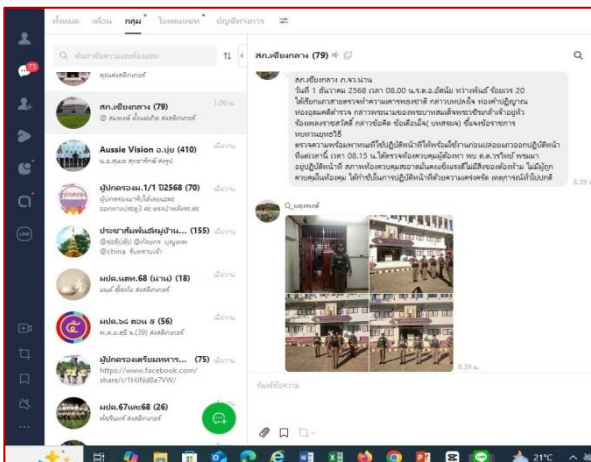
ทั้งหมด เพื่อน กลุ่ม ไอคอมเมนต์ ปฏิบัติการการ

ค้นหาข้อความและข้อมูล

คุณส่งสติกเกอร์

สภ.เชียงกลาง (79) 1.06 น.
สมพงษ์ ยิ้มแย้มใส ส่งสติกเกอร์

Aussie Vision อ.ปุย (410) เมื่อวาน
น.ส.ส.ส. สุขสาทิพย์ ส่งรูป

ปู้ปกครอง.1/1 ปี2568 (70) เมื่อวาน
ผู้ปกครองนายจันต์ละเอียด ออกจากปฏิรูป ค่ะ ตรงบ้านเด็กๆ ค่ะ

ประชาสัมพันธ์หญิงบ้าน... (155) เมื่อวาน
ชัยณ์ภูมิ @ทัศนาจ บุญเกษ @china ขับเคราะห์ร้า

ผปค.นสท.68 (บาง) (18) เมื่อวาน
มนต์ สุขีมธัน ส่งสติกเกอร์

ผปค.๖๘ ตอน ๑ (56) เมื่อวาน
พ.ต.อ.สุริ ร.(39) ส่งสติกเกอร์

ผู้ปกครองเตรียมทหาร... (75) เมื่อวาน
https://www.facebook.com/share/r/1HJNdBa7VW/

ผปค.67และ68 (26) เมื่อวาน
ทวีทรัพย์ ส่งสติกเกอร์

สภ.เชียงกลาง (79)

สภ.เชียงกลาง ภ.จว.น่าน
วันที่ 1 ธันวาคม 2568 เวลา 08.00 น.ร.ต.อ.อัครินัย ทรายทันต์ ร้อยเวร 20 ได้เรียกแถวสายตรวจทำความเคารพธงชาติ กล่าวบทปณิธาน ท่องคำปฏิญาณ ท่องอุดมคติตำรวจ กล่าวพระนามของพระบาทสมเด็จพระเจ้าอยู่หัว ข้องพลตรายสวัสดิ์ กล่าวข้อคิด ข้อเตือนใจ (นพสะอน) ขึ้นลงข้อราชการ ทบทวนยุทธวิธี
ตรวจความพร้อมพาหนะก่อนไปปฏิบัติหน้าที่ใช้เครื่องให้ใจงานก่อนปล่อยแถวออกปฏิบัติหน้าที่แต่วันนี้ เวลา 08.15 น.ได้ตรวจห้องควบคุมผู้ต้องหา พบ ด.ต.วรวิทย์ พรมมา อยู่ปฏิบัติหน้าที่ สภาพห้องควบคุมสะอาดมั่นคงแข็งแรงดีไม่มีสิ่งของต้องห้าม ไม่มีผู้ถูกควบคุมในห้องขัง ได้กำชับในการปฏิบัติหน้าที่ด้วยความเคร่งครัด เหตุการณ์ทั่วไปปกติ 8.39 น.

บุญพงษ์

8.39 น.

พิมพ์ข้อความ

21°C